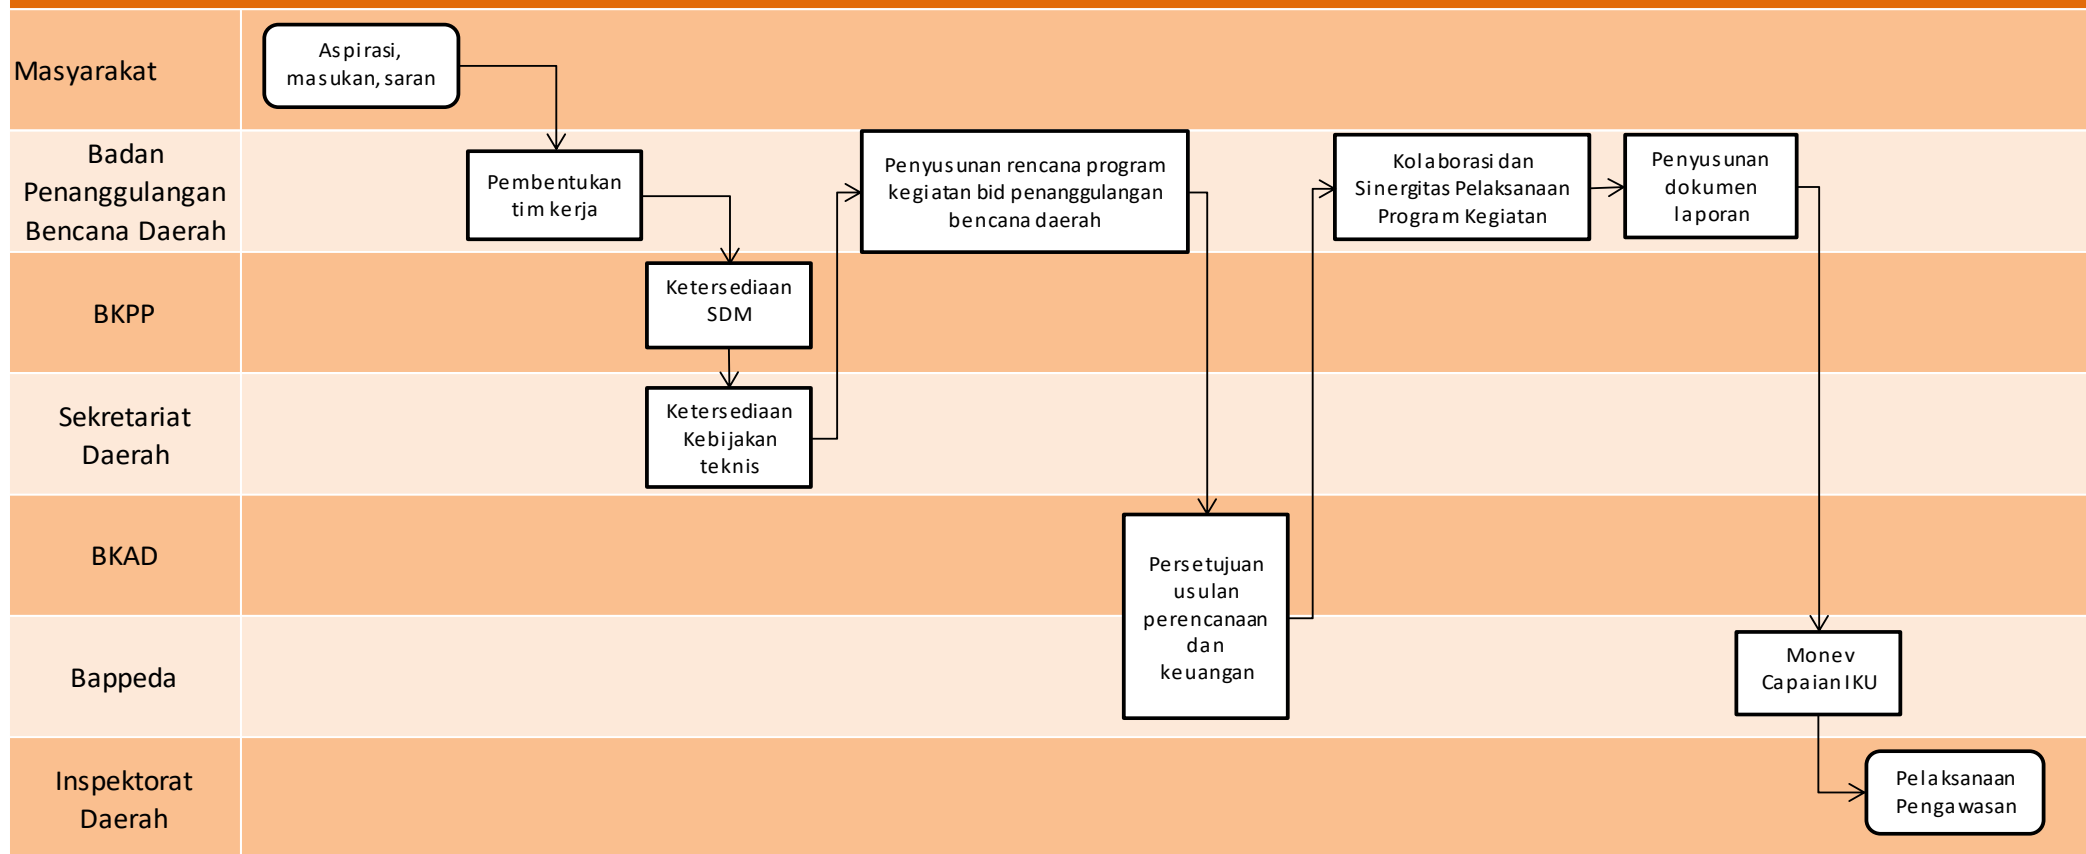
Masyarakat

Aspirasi, masukan, saran

Badan Penanggulangan Bencana Daerah

Pembentukan tim kerja

Penyusunan rencana program kegiatan bid penanggulangan bencana daerah

Kolaborasi dan Sinergitas Pelaksanaan Program Kegiatan

Penyusunan dokumen laporan

BKPP

Ketersediaan SDM

Sekretariat Daerah

Ketersediaan Kebijakan teknis

BKAD

Persetujuan usulan perencanaan dan keuangan

Bappeda

Monev Capaian IKU

Inspektorat Daerah

Pelaksanaan Pengawasan